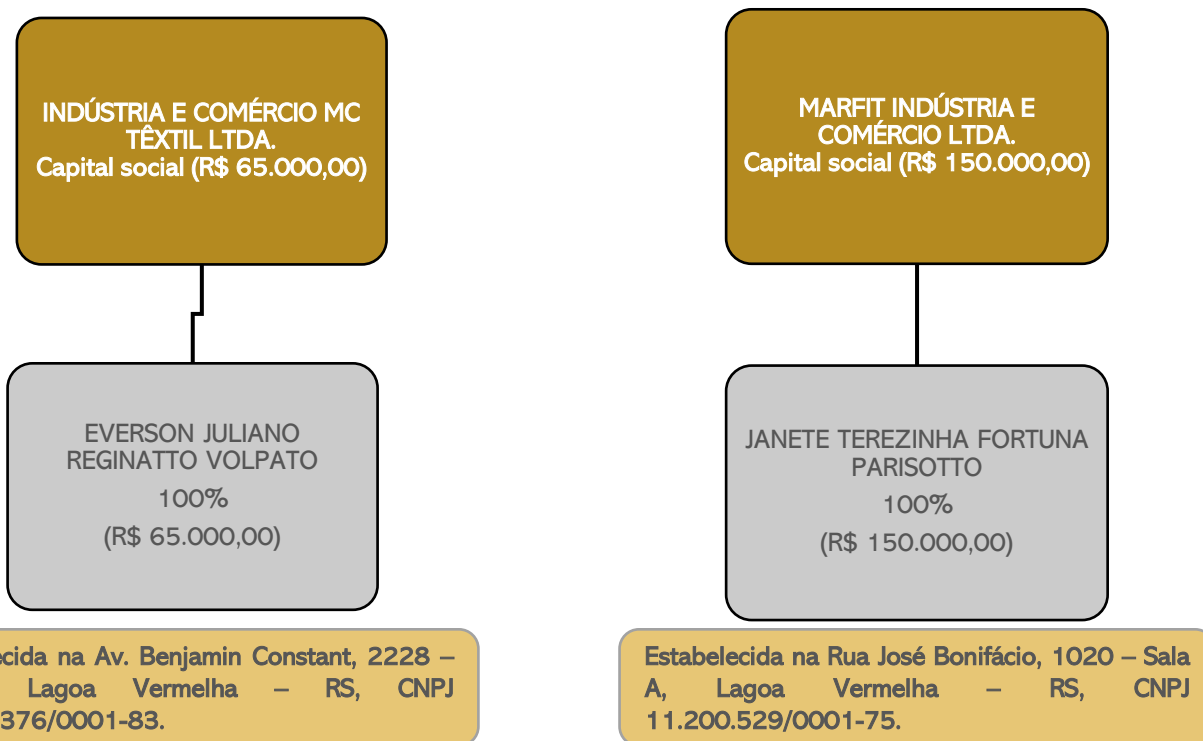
INDÚSTRIA E COMÉRCIO MC TÊXTIL LTDA.
Capital social (R$ 65.000,00)

EVERSON JULIANO REGINATTO VOLPATO
100%
(R$ 65.000,00)

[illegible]ecida na Av. Benjamin Constant, 2228 – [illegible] Lagoa Vermelha – RS, CNPJ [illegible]376/0001-83.

MARFIT INDÚSTRIA E COMÉRCIO LTDA.
Capital social (R$ 150.000,00)

JANETE TEREZINHA FORTUNA PARISOTTO
100%
(R$ 150.000,00)

Estabelecida na Rua José Bonifácio, 1020 – Sala A, Lagoa Vermelha – RS, CNPJ 11.200.529/0001-75.